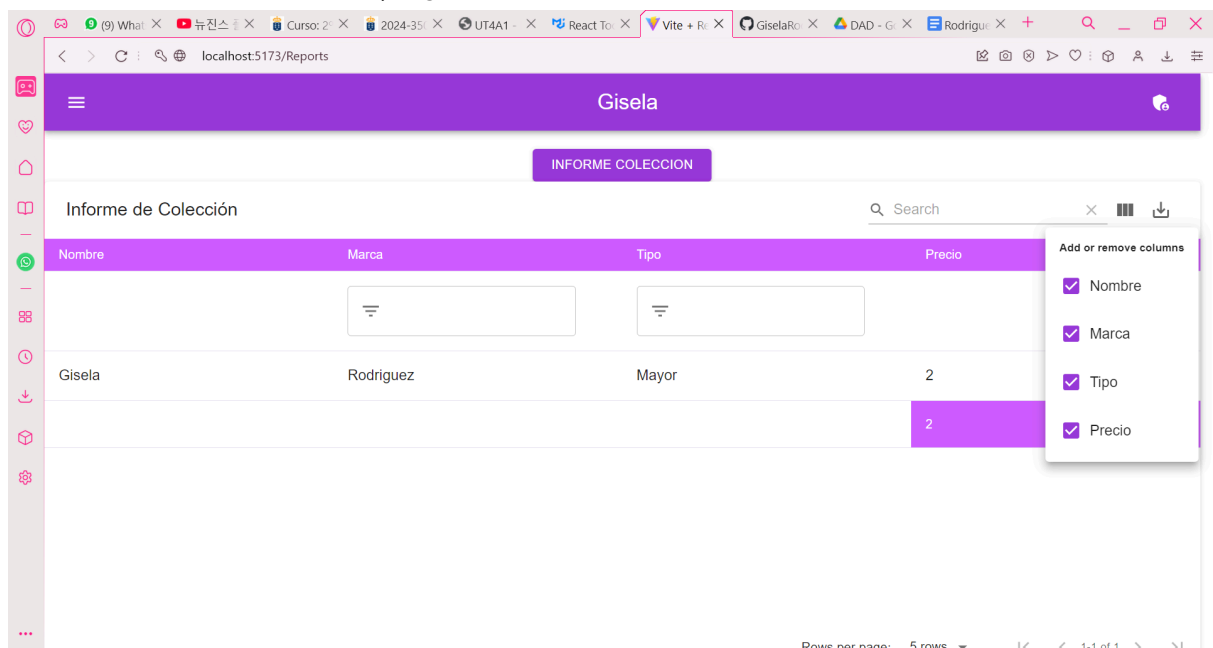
(9) What ×  뉴진스 ×  Curso: 2 ×  2024-35 ×  UT4A1 - ×  React To ×  Vite + R ×  GiselaRo ×  DAD - G ×  Rodrigue ×  +

localhost:5173/Reports

Gisela

INFORME COLECCION

Informe de Colección

Search

| Nombre | Marca | Tipo | Precio |
|---|---|---|---|
| | | | |
| Gisela | Rodriguez | Mayor | 2 |
| | | | 2 |

Add or remove columns

Nombre

Marca

Tipo

Precio

Rows per page: 5 rows  1-1 of 1